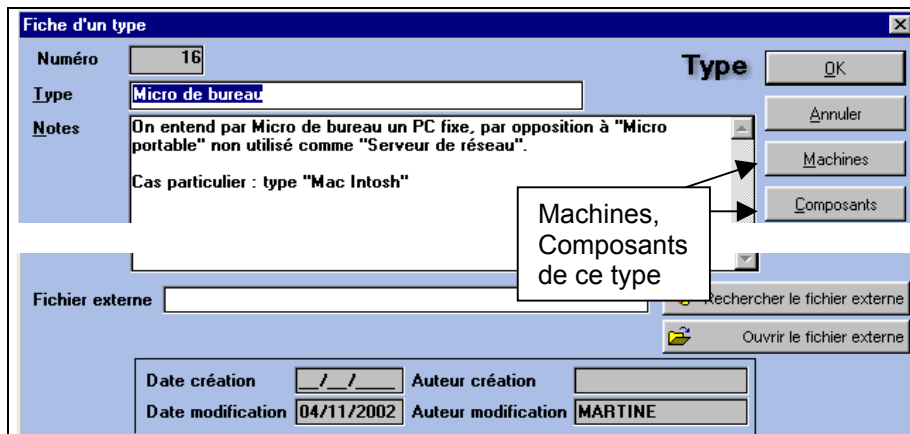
Fiche d'un type

Numéro 16

Type Micro de bureau

Notes On entend par Micro de bureau un PC fixe, par opposition à "Micro portable" non utilisé comme "Serveur de réseau".

Cas particulier : type "Mac Intosh"

Type

OK

Annuler

Machines

Composants

Machines, Composants de ce type

Fichier externe

Rechercher le fichier externe

Ouvrir le fichier externe

Date création __/__/____ Auteur création

Date modification 04/11/2002 Auteur modification MARTINE